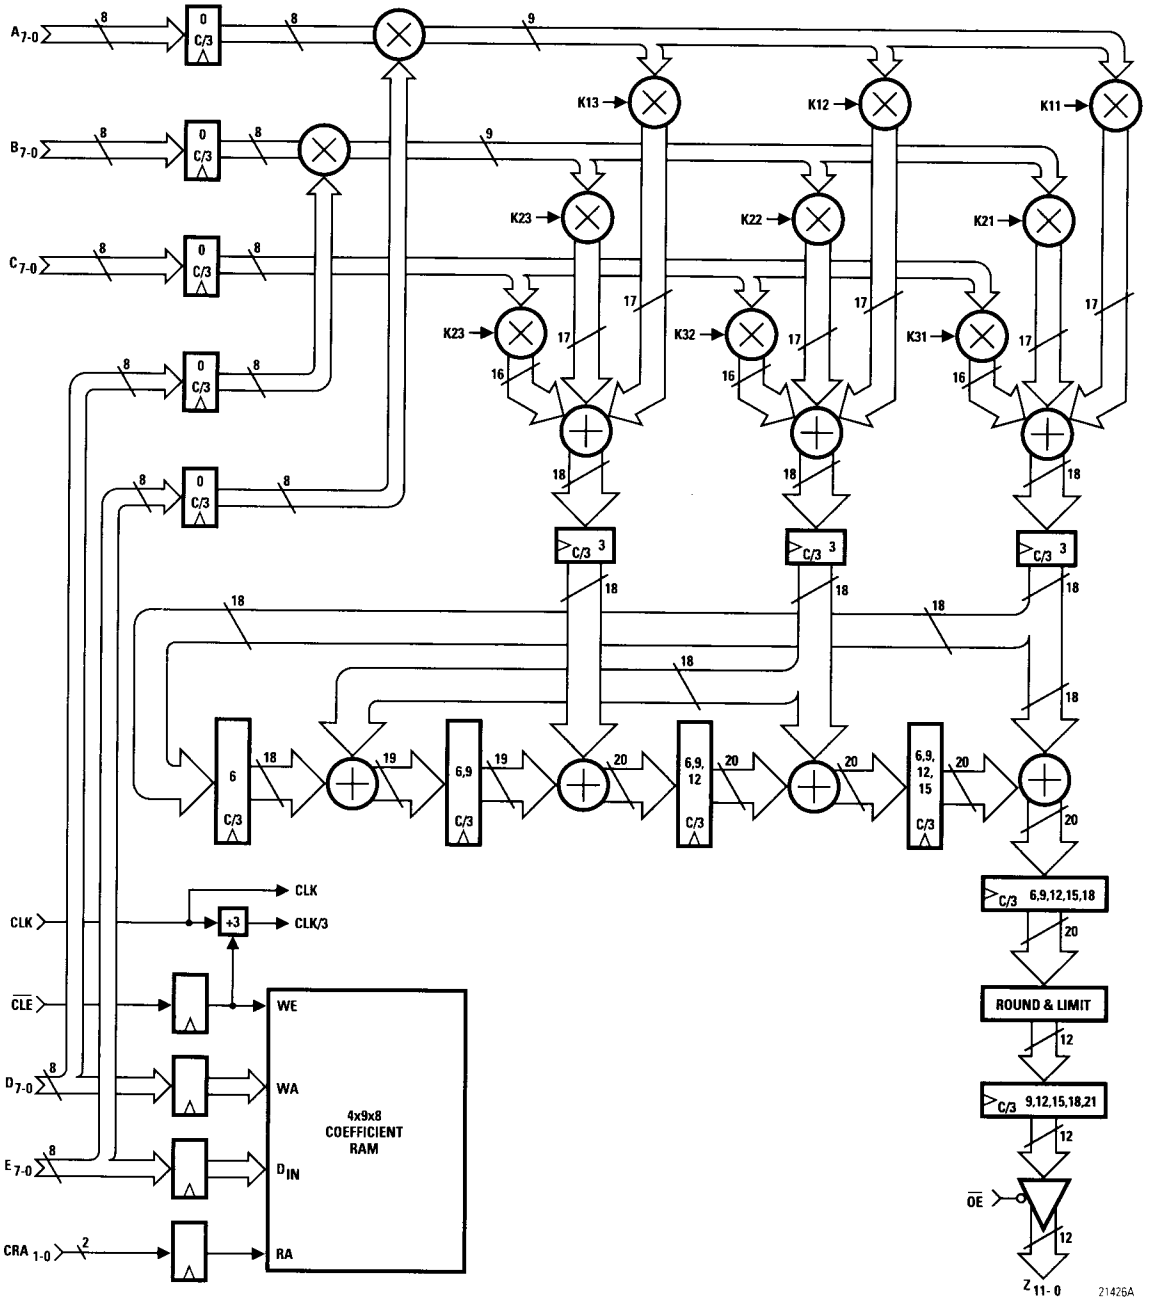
$A_{7-0}$ 8 0 C/3 8 9

K13 K12 K11

$B_{7-0}$ 8 0 C/3 8 9

K23 K22 K21

$C_{7-0}$ 8 0 C/3 8

K23 K32 K31

17 17 17 17 17 17

8 0 C/3 8

16 16 16

8 0 C/3 8

18 18 18

C/3 3 C/3 3 C/3 3

18 18 18

18 18

18

18

6 C/3 18 19 6,9 C/3 19 20 6,9, 12 C/3 20 20 6,9, 12, 15 C/3 20

20

CLK

CLK ÷3 CLK/3

C/3 6,9,12,15,18

20

$\overline{CLE}$ WE

ROUND & LIMIT

12

$D_{7-0}$ 8 WA

4x9x8 COEFFICIENT RAM

C/3 9,12,15,18,21

$E_{7-0}$ 8 $D_{IN}$

12

$\overline{OE}$

$CRA_{1-0}$ 2 RA

12

$Z_{11-0}$

21426A